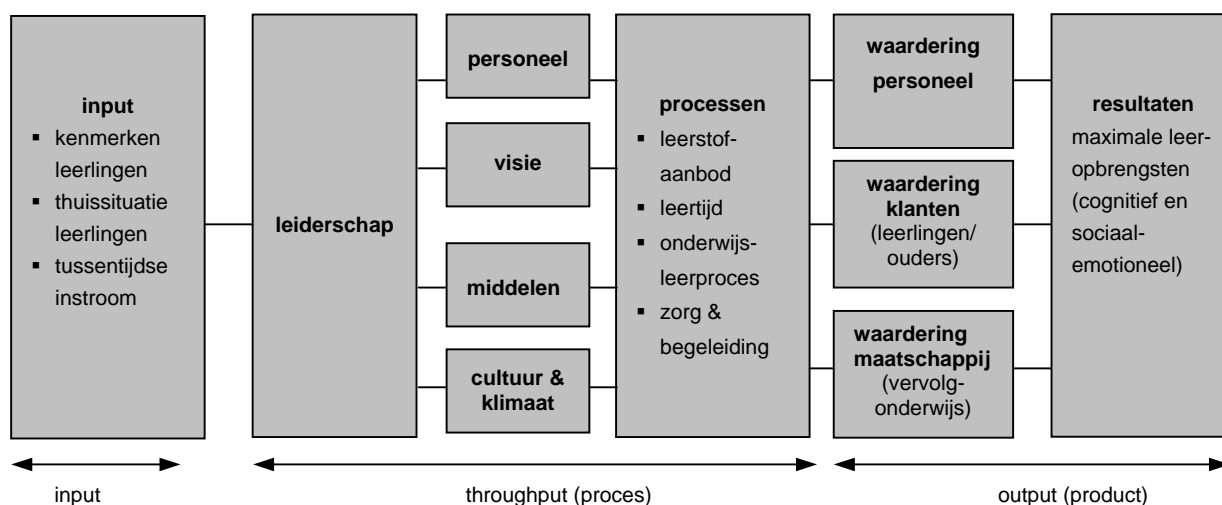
**input**
- kenmerken leerlingen
- thuissituatie leerlingen
- tussentijdse instroom

**leiderschap**

**personeel**

**visie**

**middelen**

**cultuur & klimaat**

**processen**
- leerstof-aanbod
- leertijd
- onderwijs-leerproces
- zorg & begeleiding

**waardering personeel**

**waardering klanten** (leerlingen/ ouders)

**waardering maatschappij** (vervolg-onderwijs)

**resultaten**
maximale leer-opbrengsten (cognitief en sociaal-emotioneel)

input

throughput (proces)

output (product)